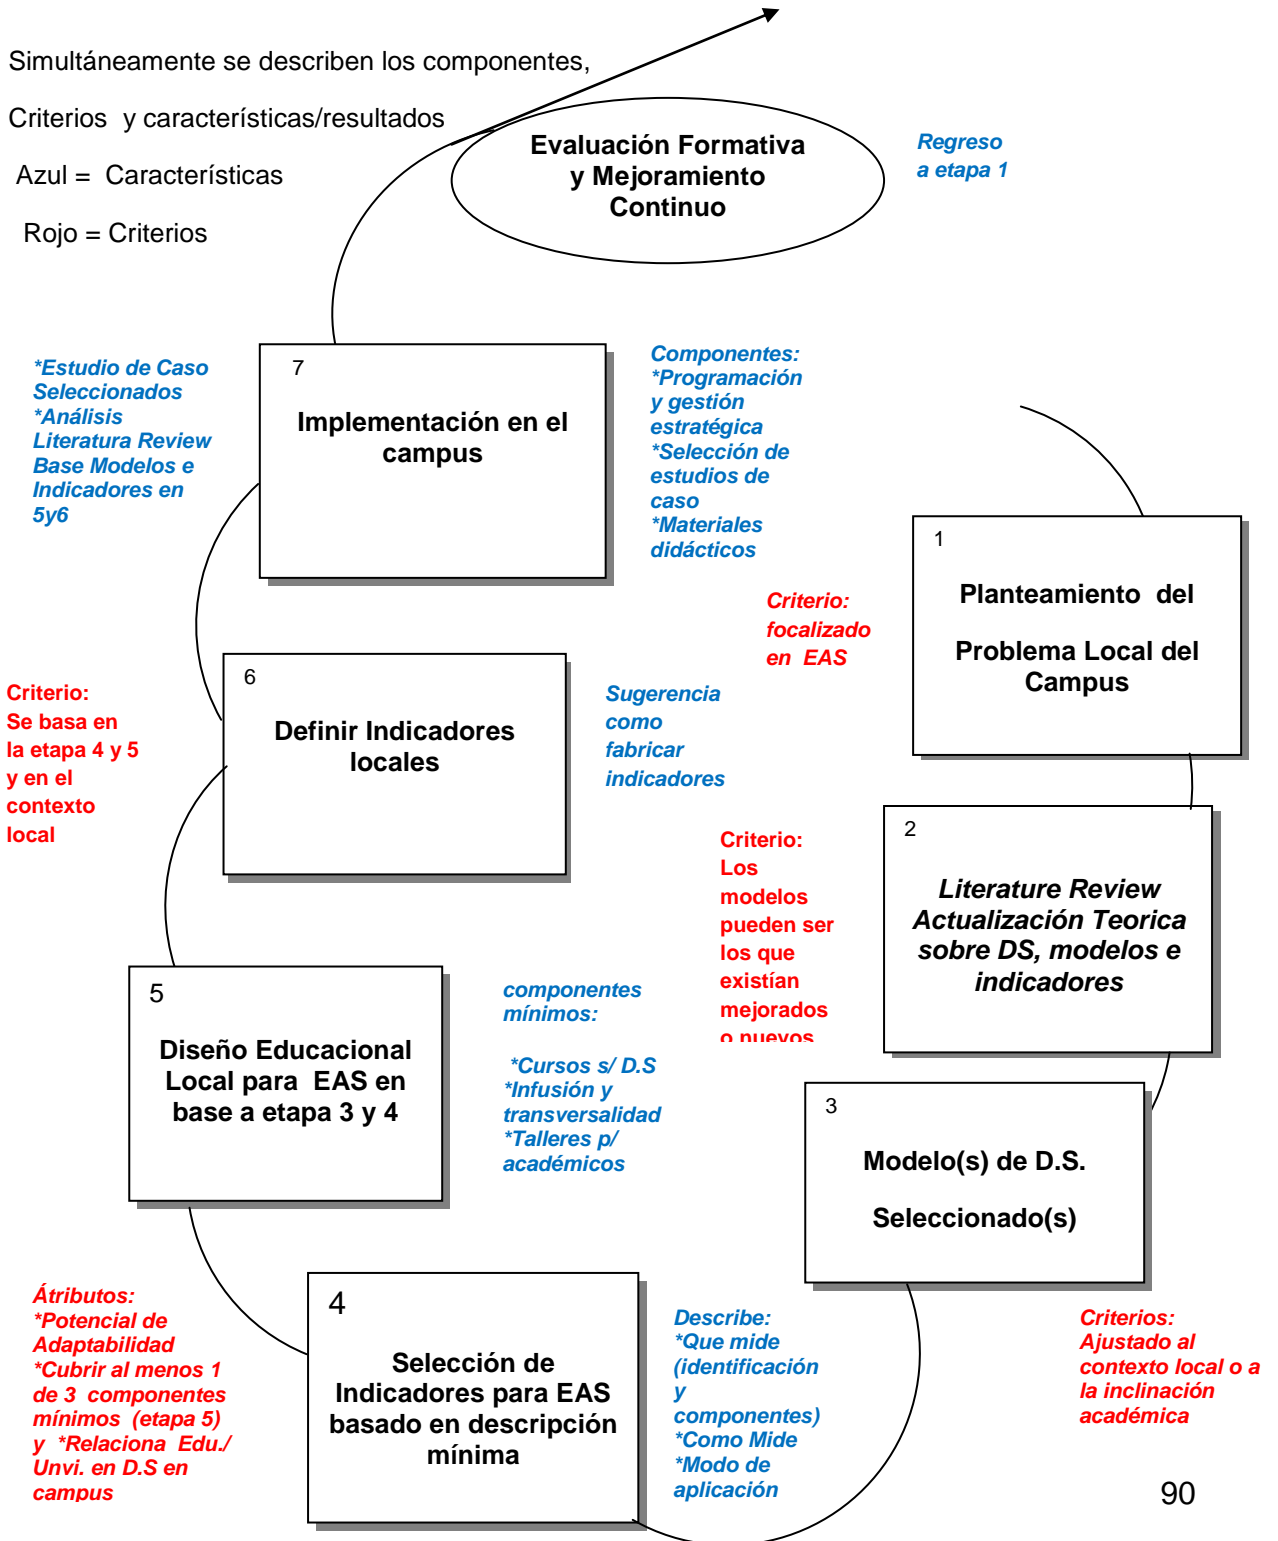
Simultáneamente se describen los componentes,

Criterios y características/resultados

Azul = Características

Rojo = Criterios

Evaluación Formativa y Mejoramiento Continuo

Regreso a etapa 1

*Estudio de Caso Seleccionados *Análisis Literatura Review Base Modelos e Indicadores en 5y6

7

Implementación en el campus

Componentes: *Programación y gestión estratégica *Selección de estudios de caso *Materiales didácticos

1

Planteamiento del

Problema Local del Campus

Criterio: focalizado en EAS

6

Definir Indicadores locales

Criterio: Se basa en la etapa 4 y 5 y en el contexto local

Sugerencia como fabricar indicadores

Criterio: Los modelos pueden ser los que existían mejorados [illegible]

2

Literature Review Actualización Teorica sobre DS, modelos e indicadores

5

Diseño Educacional Local para EAS en base a etapa 3 y 4

componentes mínimos:

*Cursos s/ D.S *Infusión y transversalidad *Talleres p/ académicos

3

Modelo(s) de D.S.

Seleccionado(s)

Átributos: *Potencial de Adaptabilidad *Cubrir al menos 1 de 3 componentes mínimos (etapa 5) y *Relaciona Edu./ Unvi. en D.S en campus

4

Selección de Indicadores para EAS basado en descripción mínima

Describe: *Que mide (identificación y componentes) *Como Mide *Modo de aplicación

Criterios: Ajustado al contexto local o a la inclinación académica

90